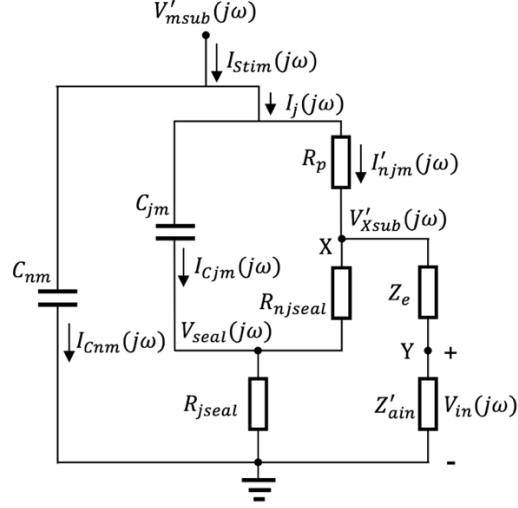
$V'_{msub}(j\omega)$

$I_{Stim}(j\omega)$

$I_j(j\omega)$

$R_p$

$I'_{njm}(j\omega)$

$C_{jm}$

$V'_{Xsub}(j\omega)$

X

$I_{Cjm}(j\omega)$

$C_{nm}$

$R_{njseal}$

$Z_e$

$I_{Cnm}(j\omega)$

$V_{seal}(j\omega)$

Y

+

$R_{jseal}$

$Z'_{ain}$

$V_{in}(j\omega)$

-